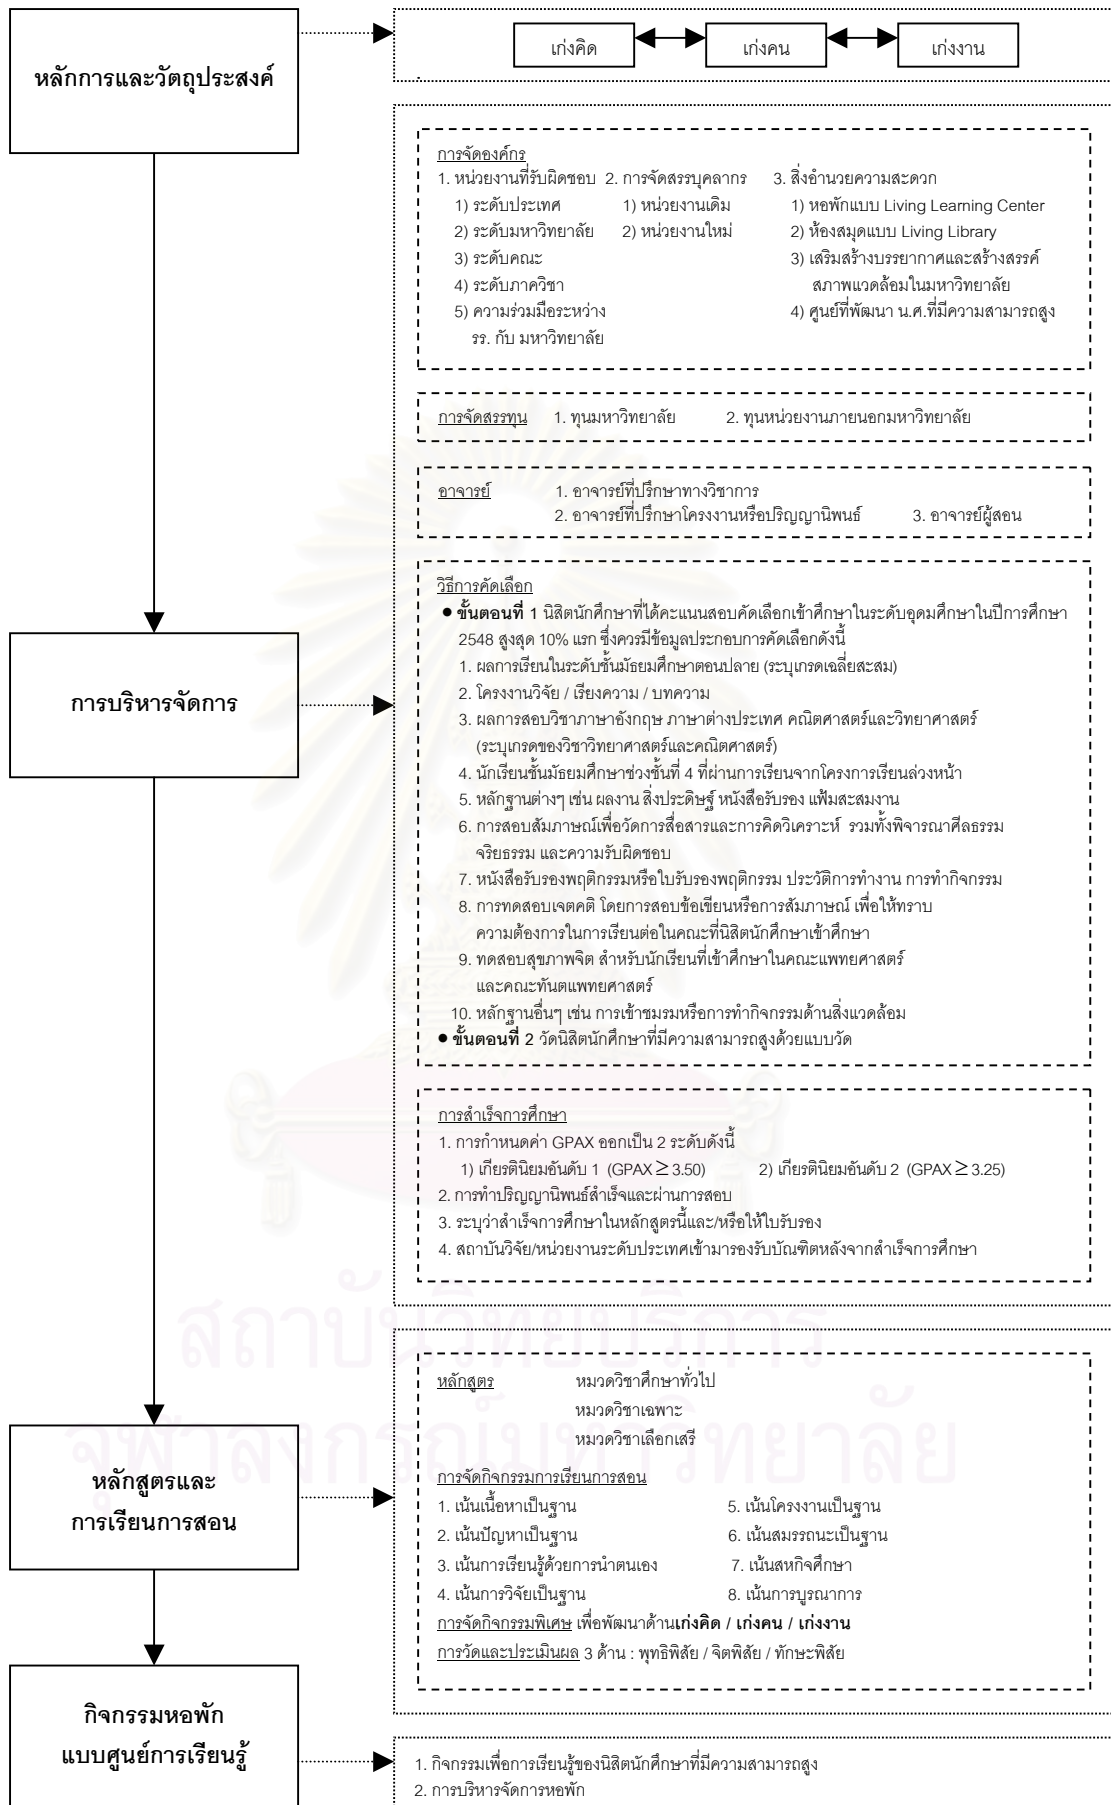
หลักการและวัตถุประสงค์

เก่งคิด เก่งคน เก่งงาน

การจัดองค์กร
1. หน่วยงานที่รับผิดชอบ
1) ระดับประเทศ
2) ระดับมหาวิทยาลัย
3) ระดับคณะ
4) ระดับภาควิชา
5) ความร่วมมือระหว่าง รร. กับ มหาวิทยาลัย

2. การจัดสรรบุคลากร
1) หน่วยงานเดิม
2) หน่วยงานใหม่

3. สิ่งอำนวยความสะดวก
1) หอพักแบบ Living Learning Center
2) ห้องสมุดแบบ Living Library
3) เสริมสร้างบรรยากาศและสร้างสรรค์สภาพแวดล้อมในมหาวิทยาลัย
4) ศูนย์ที่พัฒนา น.ศ.ที่มีความสามารถสูง

การจัดสรรทุน 1. ทุนมหาวิทยาลัย 2. ทุนหน่วยงานภายนอกมหาวิทยาลัย

อาจารย์ 1. อาจารย์ที่ปรึกษาทางวิชาการ
2. อาจารย์ที่ปรึกษาโครงงานหรือปริญญานิพนธ์ 3. อาจารย์ผู้สอน

การบริหารจัดการ

วิธีการคัดเลือก
● ขั้นตอนที่ 1 นิสิตนักศึกษาที่ได้คะแนนสอบคัดเลือกเข้าศึกษาในระดับอุดมศึกษาในปีการศึกษา 2548 สูงสุด 10% แรก ซึ่งควรมีข้อมูลประกอบการคัดเลือกดังนี้
1. ผลการเรียนในระดับชั้นมัธยมศึกษาตอนปลาย (ระบุเกรดเฉลี่ยสะสม)
2. โครงงานวิจัย / เรียงความ / บทความ
3. ผลการสอบวิชาภาษาอังกฤษ ภาษาต่างประเทศ คณิตศาสตร์และวิทยาศาสตร์ (ระบุเกรดของวิชาวิทยาศาสตร์และคณิตศาสตร์)
4. นักเรียนชั้นมัธยมศึกษาช่วงชั้นที่ 4 ที่ผ่านการเรียนจากโครงการเรียนล่วงหน้า
5. หลักฐานต่างๆ เช่น ผลงาน สิ่งประดิษฐ์ หนังสือรับรอง แฟ้มสะสมงาน
6. การสอบสัมภาษณ์เพื่อวัดการสื่อสารและการคิดวิเคราะห์ รวมทั้งพิจารณาศีลธรรม จริยธรรม และความรับผิดชอบ
7. หนังสือรับรองพฤติกรรมหรือใบรับรองพฤติกรรม ประวัติการทำงาน การทำกิจกรรม
8. การทดสอบเจตคติ โดยการสอบข้อเขียนหรือการสัมภาษณ์ เพื่อให้ทราบความต้องการในการเรียนต่อในคณะที่นิสิตนักศึกษาเข้าศึกษา
9. ทดสอบสุขภาพจิต สำหรับนักเรียนที่เข้าศึกษาในคณะแพทยศาสตร์และคณะทันตแพทยศาสตร์
10. หลักฐานอื่นๆ เช่น การเข้าชมรมหรือการทำกิจกรรมด้านสิ่งแวดล้อม
● ขั้นตอนที่ 2 วัดนิสิตนักศึกษาที่มีความสามารถสูงด้วยแบบวัด

การสำเร็จการศึกษา
1. การกำหนดค่า GPAX ออกเป็น 2 ระดับดังนี้
1) เกียรตินิยมอันดับ 1 (GPAX $\geq$ 3.50) 2) เกียรตินิยมอันดับ 2 (GPAX $\geq$ 3.25)
2. การทำปริญญานิพนธ์สำเร็จและผ่านการสอบ
3. ระบุว่าสำเร็จการศึกษาในหลักสูตรนี้และ/หรือให้ใบรับรอง
4. สถาบันวิจัย/หน่วยงานระดับประเทศเข้ามารองรับบัณฑิตหลังจากสำเร็จการศึกษา

หลักสูตรและการเรียนการสอน

หลักสูตร หมวดวิชาศึกษาทั่วไป
หมวดวิชาเฉพาะ
หมวดวิชาเลือกเสรี
การจัดกิจกรรมการเรียนการสอน
1. เน้นเนื้อหาเป็นฐาน
2. เน้นปัญหาเป็นฐาน
3. เน้นการเรียนรู้ด้วยการนำตนเอง
4. เน้นการวิจัยเป็นฐาน
5. เน้นโครงงานเป็นฐาน
6. เน้นสมรรถนะเป็นฐาน
7. เน้นสหกิจศึกษา
8. เน้นการบูรณาการ
การจัดกิจกรรมพิเศษ เพื่อพัฒนาด้านเก่งคิด / เก่งคน / เก่งงาน
การวัดและประเมินผล 3 ด้าน : พุทธิพิสัย / จิตพิสัย / ทักษะพิสัย

กิจกรรมหอพักแบบศูนย์การเรียนรู้

1. กิจกรรมเพื่อการเรียนรู้ของนิสิตนักศึกษาที่มีความสามารถสูง
2. การบริหารจัดการหอพัก

สถาบันวิทยบริการ
จุฬาลงกรณ์มหาวิทยาลัย